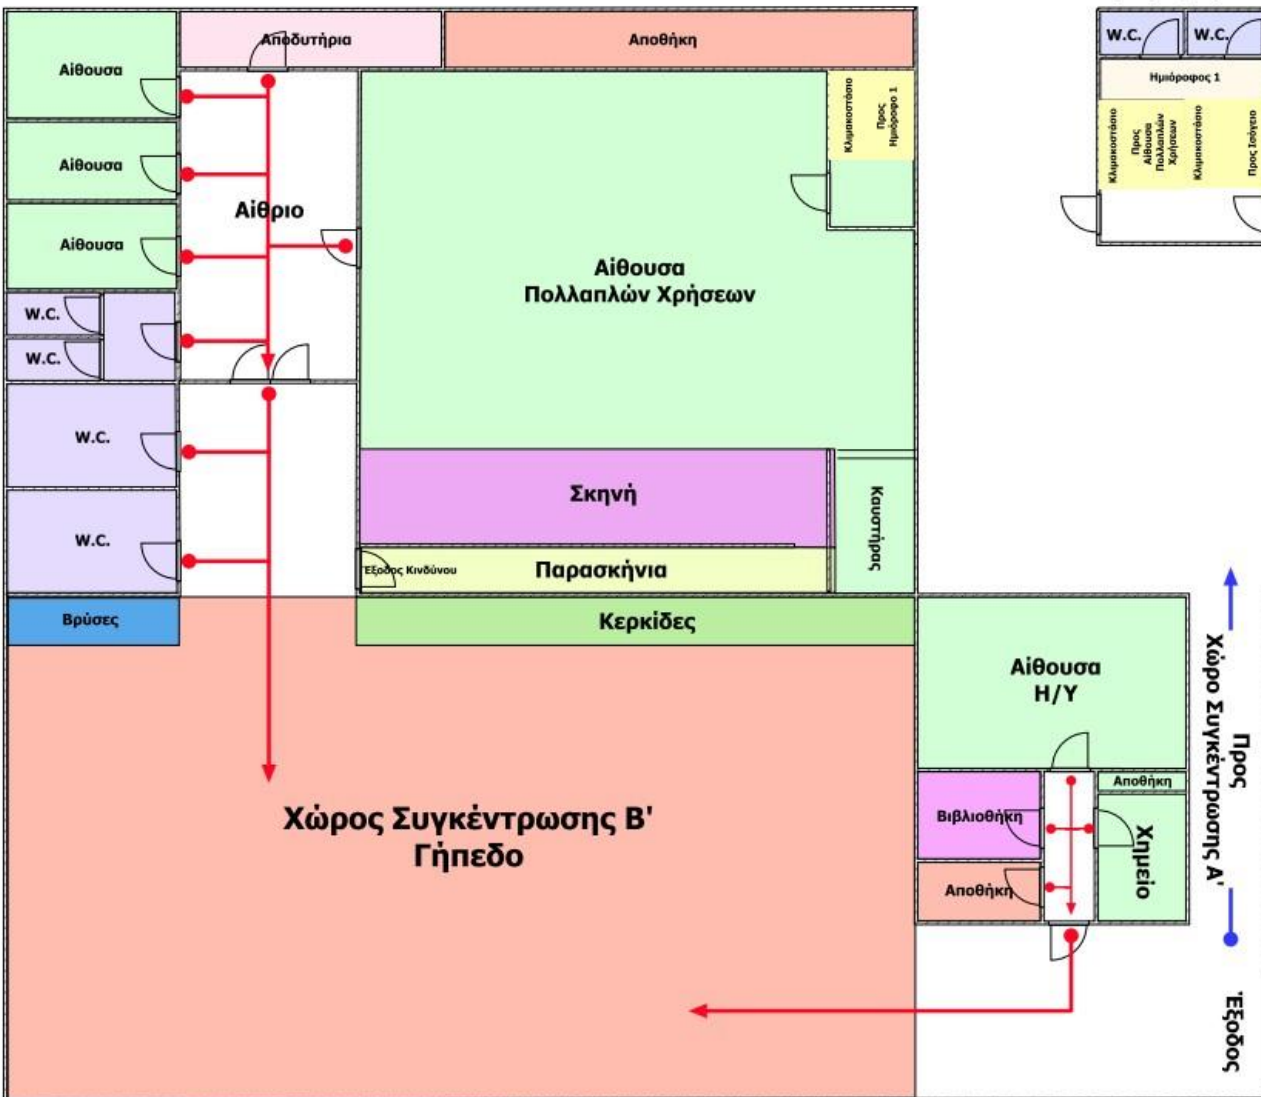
Αίθουσα

Αποδυτήρια

Αποθήκη

W.C.

W.C.

Ημιόροφος 1

Κλιμακοστάσιο

Προς Ημιόροφο 1

Κλιμακοστάσιο

Προς Αίθουσα Πολλαπλών Χρήσεων

Κλιμακοστάσιο

Προς Ισόγειο

Αίθουσα

Αίθριο

Αίθουσα

Αίθουσα
Πολλαπλών Χρήσεων

W.C.

W.C.

W.C.

Σκηνή

Καυστήρας

W.C.

Έξοδος Κινδύνου

Παρασκήνια

Βρύσες

Κερκίδες

Αίθουσα
Η/Υ

Προς
Χώρο Συγκέντρωσης Α'

Αποθήκη

Βιβλιοθήκη

Χημείο

Χώρος Συγκέντρωσης Β'
Γήπεδο

Αποθήκη

Έξοδος